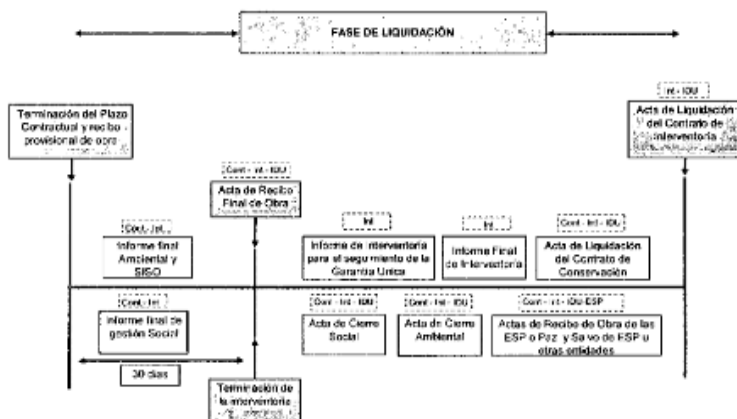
FASE DE LIQUIDACIÓN

Int - IDU

Terminación del Plazo Contractual y recibo provisional de obra

Acta de Liquidación del Contrato de Interventoría

Cont - Int - IDU

Acta de Recibo Final de Obra

Cont - Int

Informe final Ambiental y SISO

Int

Informe de interventoría para el seguimiento de la Garantía Única

Int

Informe Final de Interventoría

Cont - Int - IDU

Acta de Liquidación del Contrato de Conservación

Cont - Int

Informe final de gestión Social

Cont - Int - IDU

Acta de Cierre Social

Cont - Int - IDU

Acta de Cierre Ambiental

Cont - Int - IDU-ESP

Actas de Recibo de Obra de las ESP o Paz y Salvo de ESP u otras entidades

30 días

Terminación de la interventoría